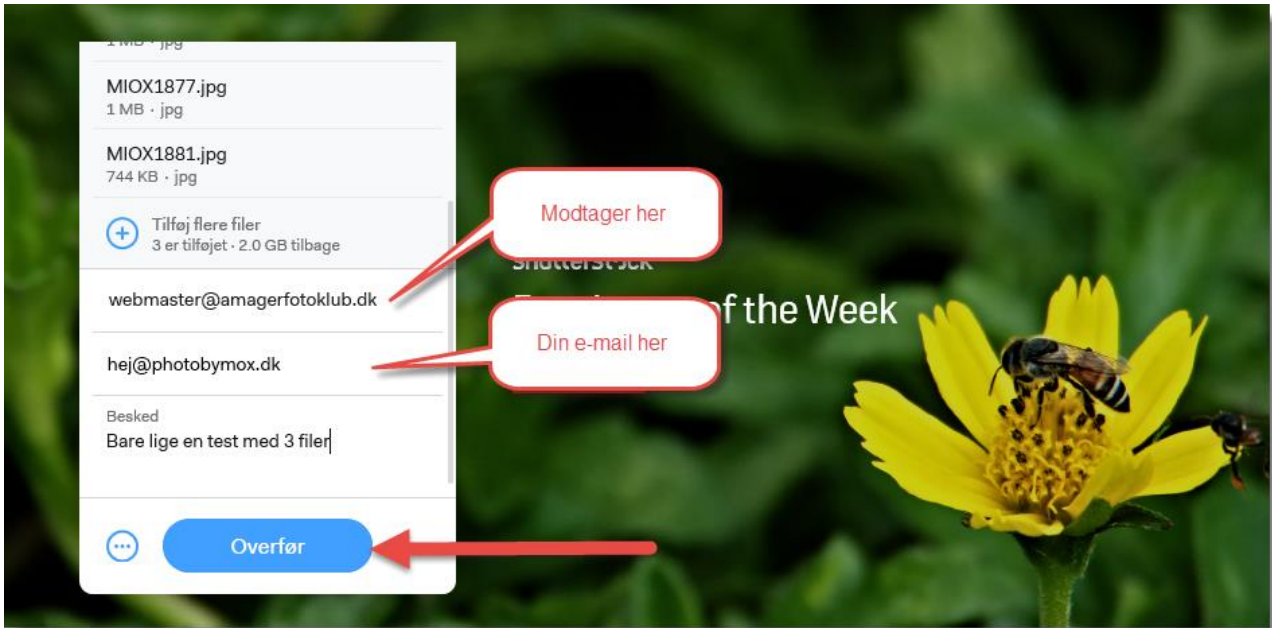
1 MB · jpg

MIOX1877.jpg
1 MB · jpg

MIOX1881.jpg
744 KB · jpg

Tilføj flere filer
3 er tilføjet · 2.0 GB tilbage

webmaster@amagerfotoklub.dk

hej@photobymox.dk

Besked
Bare lige en test med 3 filer

Overfør

Modtager her

Din e-mail her

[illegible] of the Week